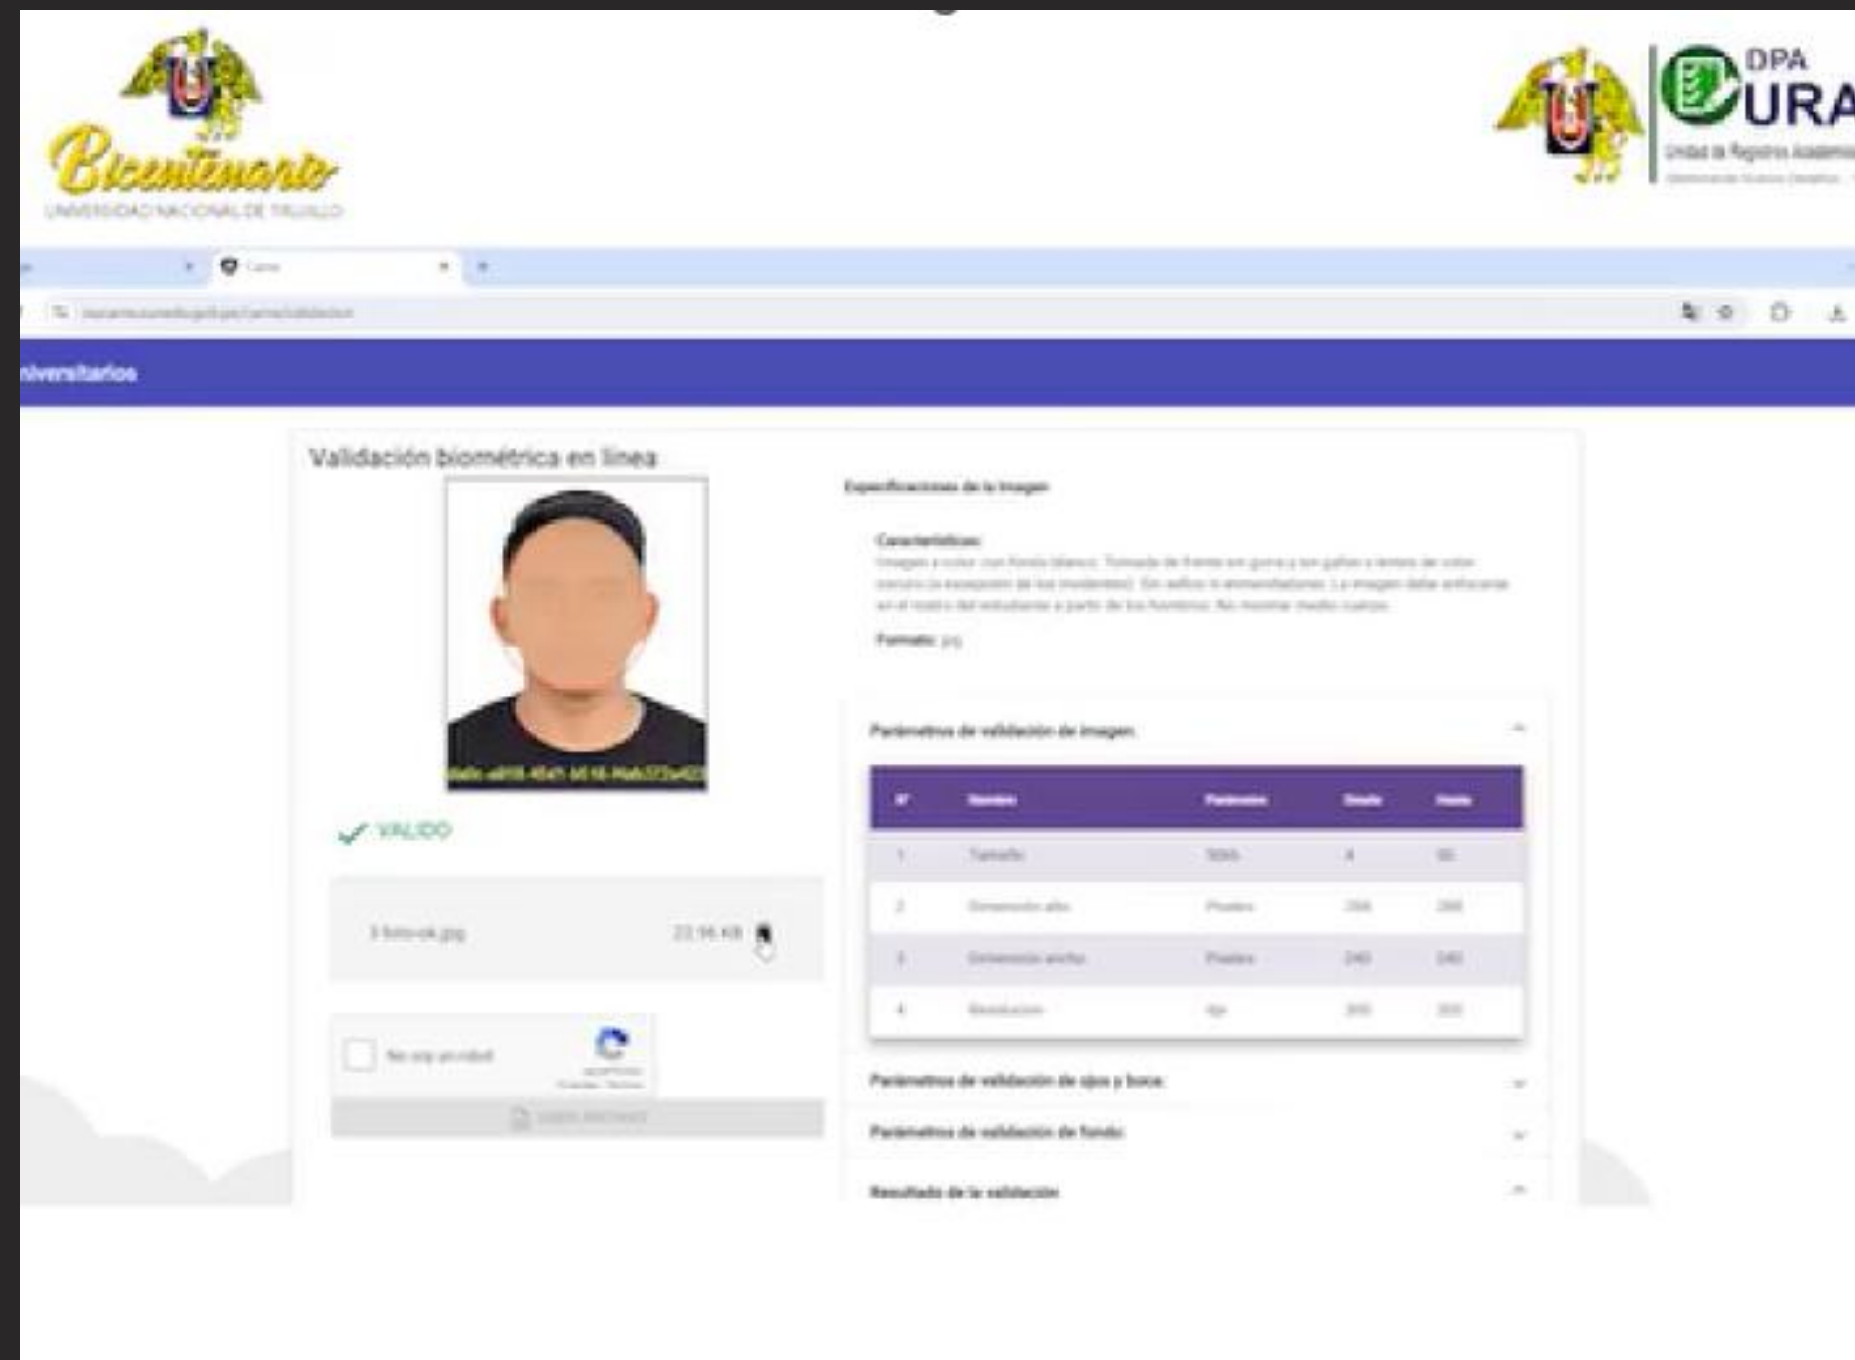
Bicentenario
UNIVERSIDAD NACIONAL DE TRUJILLO

DPA
URA
Unidad de Registros Académicos
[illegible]

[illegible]

niversitarios

Validación biométrica en línea

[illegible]

✓ VALIDO

3 foto-ok.jpg 23.96 KB

No soy un robot

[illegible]

Especificaciones de la imagen

Características:
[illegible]

Formato: jpg

Parámetros de validación de imagen

| Nº | Nombre | Parámetro | Desde | Hasta |
|---|---|---|---|---|
| 1 | Tamaño | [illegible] | 4 | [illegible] |
| 2 | Dimensión alto | Pixeles | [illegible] | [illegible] |
| 3 | Dimensión ancho | Pixeles | 240 | 240 |
| 4 | Resolución | dpi | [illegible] | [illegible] |

Parámetros de validación de ojos y boca

Parámetros de validación de fondo

Resultado de la validación